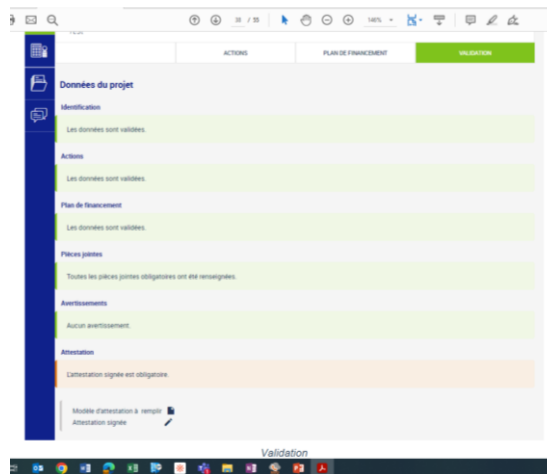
31 / 55 146%

ACTIONS

PLAN DE FINANCEMENT

VALIDATION

Données du projet

Identification

Les données sont validées.

Actions

Les données sont validées.

Plan de financement

Les données sont validées.

Pièces jointes

Toutes les pièces jointes obligatoires ont été renseignées.

Avertissements

Aucun avertissement.

Attestation

L'attestation signée est obligatoire.

Modèle d'attestation à remplir

Attestation signée

Validation